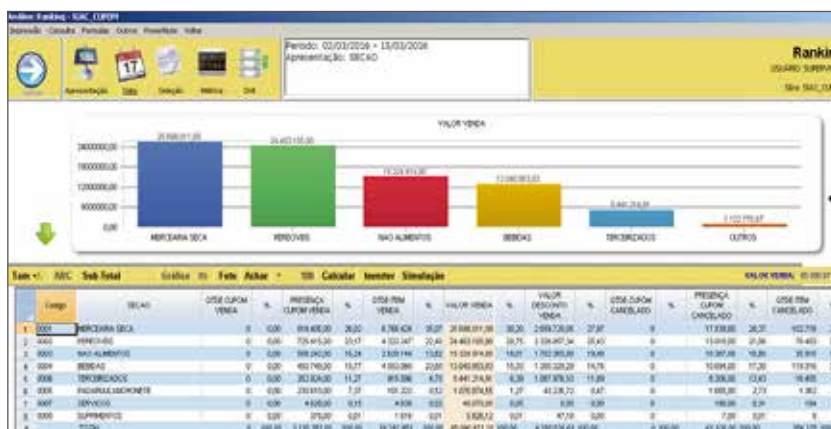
Análise Ranking - SIAC_CUPOM

Impressão Consulta Fórmulas Outros Preferência Voltar

Período: 02/03/2016 - 13/03/2016
Apresentação: SECAO

Rankin
USUÁRIO: SUPERV
Site: SIAC_CU

Apresentação Data Seleção Métrica Drill

VALOR VENDA

2400000,00
1800000,00
1200000,00
600000,00
0,00

25.598.011,00
24.403.155,00
15.324.974,00
13.040.903,03
5.441.214,00
2.122.773,27

MERCEARIA SECA
PEREC?VEIS
NAO ALIMENTOS
BEBIDAS
TERCERIZADOS
OUTROS

Tam +/- ABC Sub Total Gráfico Fonte Achar Calcular Inverter Simulação

VALOR VENDA: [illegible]

| | Código | SECAO | QTDE CUPOM VENDA | % | PRESENÇA CUPOM VENDA | % | QTDE ITEM VENDA | % | VALOR VENDA | % | VALOR DESCONTO VENDA | % | QTDE CUPOM CANCELADO | % | PRESENÇA CUPOM CANCELADO | % | QTDE ITEM CANCELADO |
|---|---|---|---|---|---|---|---|---|---|---|---|---|---|---|---|---|---|
| 1 | 0001 | MERCEARIA SECA | 0 | 0,00 | 814.405,00 | 26,20 | 6.788.424 | 35,07 | 25.598.011,00 | 30,20 | 2.669.735,06 | 27,97 | 0 | | 17.039,00 | 26,37 | 102.779 |
| 2 | 0002 | PEREC?VEIS | 0 | 0,00 | 725.415,00 | 23,17 | 4.333.347 | 22,40 | 24.403.155,00 | 28,75 | 2.539.497,34 | 26,43 | 0 | | 13.610,00 | 21,06 | 79.403 |
| 3 | 0003 | NAO ALIMENTOS | 0 | 0,00 | 500.240,00 | 16,24 | 2.539.144 | 13,02 | 15.324.974,00 | 18,01 | 1.702.965,00 | 19,46 | 0 | | 10.387,00 | 16,25 | 35.910 |
| 4 | 0004 | BEBIDAS | 0 | 0,00 | 492.749,00 | 15,77 | 4.550.060 | 22,60 | 13.040.903,03 | 15,20 | 1.393.328,29 | 14,76 | 0 | | 10.054,00 | 17,20 | 119.316 |
| 5 | 0005 | TERCERIZADOS | 0 | 0,00 | 352.624,00 | 11,27 | 915.096 | 4,73 | 5.441.214,00 | 6,39 | 1.087.978,53 | 11,59 | 0 | | 8.306,00 | 13,43 | 16.405 |
| 6 | 0006 | PADARIA/LANCHONETE | 0 | 0,00 | 230.615,00 | 7,37 | 195.222 | 1,01 | 1.076.074,55 | 1,27 | 43.228,73 | 0,47 | 0 | | 1.995,00 | 2,71 | 1.362 |
| 7 | 0007 | SERVICOS | 0 | 0,00 | 4.025,00 | 0,13 | 4.036 | 0,02 | 40.070,00 | 0,05 | 0,00 | 0,00 | 0 | | 166,00 | 0,31 | 184 |
| 8 | 0008 | SUPRIMENTOS | 0 | 0,00 | 375,00 | 0,01 | 1.519 | 0,01 | 5.826,12 | 0,01 | 47,10 | 0,00 | 0 | | 7,00 | 0,01 | 6 |
| 9 | | TOTAL | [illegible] | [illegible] | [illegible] | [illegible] | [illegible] | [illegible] | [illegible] | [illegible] | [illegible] | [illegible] | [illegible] | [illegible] | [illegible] | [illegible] | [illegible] |